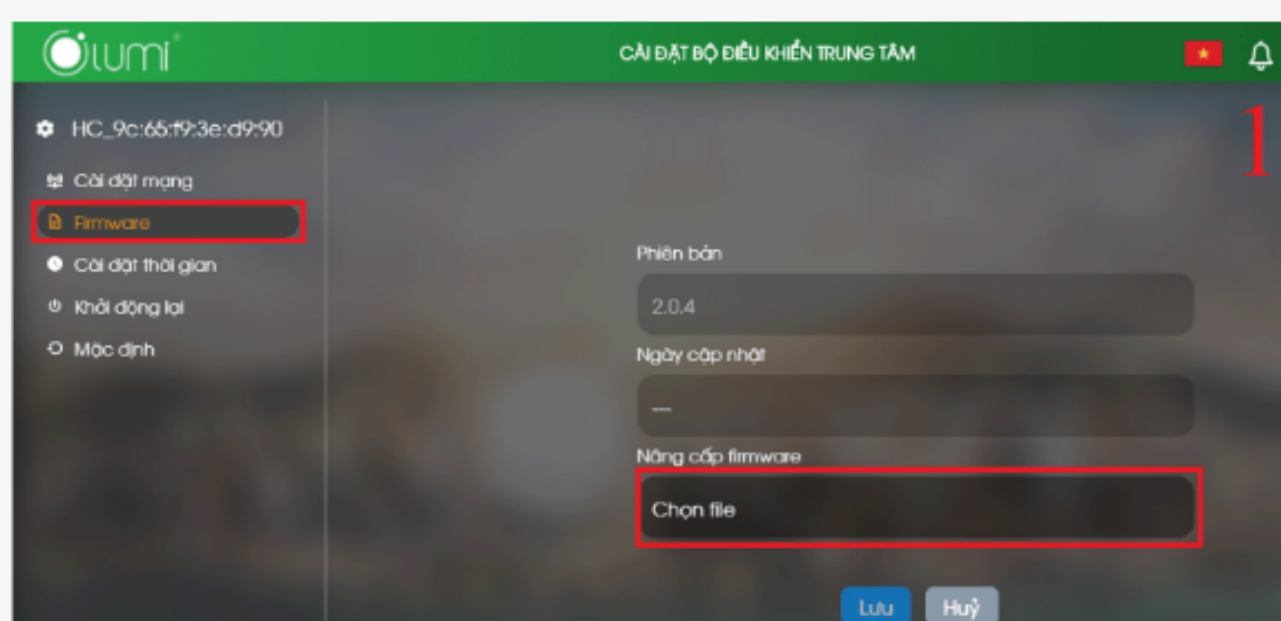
lumi

CÀI ĐẶT BỘ ĐIỀU KHIỂN TRUNG TÂM

1

HC_9c:65:f9:3e:d9:90

Cài đặt mạng

Firmware

Cài đặt thời gian

Khởi động lại

Mặc định

Phiên bản

2.0.4

Ngày cập nhật

—

Nâng cấp firmware

Chọn file

Lưu

Huỷ